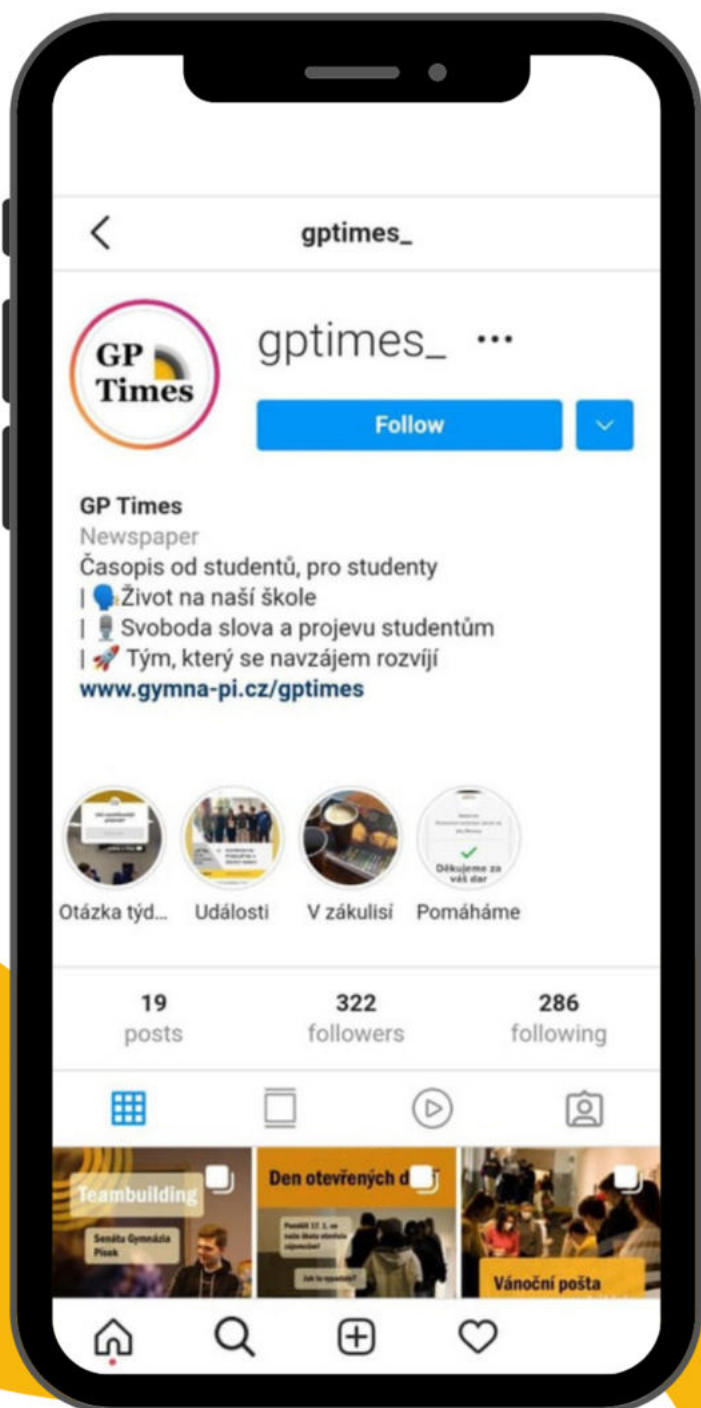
gptimes_

GP Times

gptimes_ ···

Follow

GP Times
Newspaper
Časopis od studentů, pro studenty
| 🗣Život na naší škole
| 🎙Svoboda slova a projevu studentům
| 🚀 Tým, který se navzájem rozvíjí
www.gymna-pi.cz/gptimes

Děkujeme za váš dar

Otázka týd... Události V zákulisí Pomáháme

19 posts
322 followers
286 following

Teambuilding
Senáta Gymnázia Písek

Den otevřených d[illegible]

Vánoční pošta